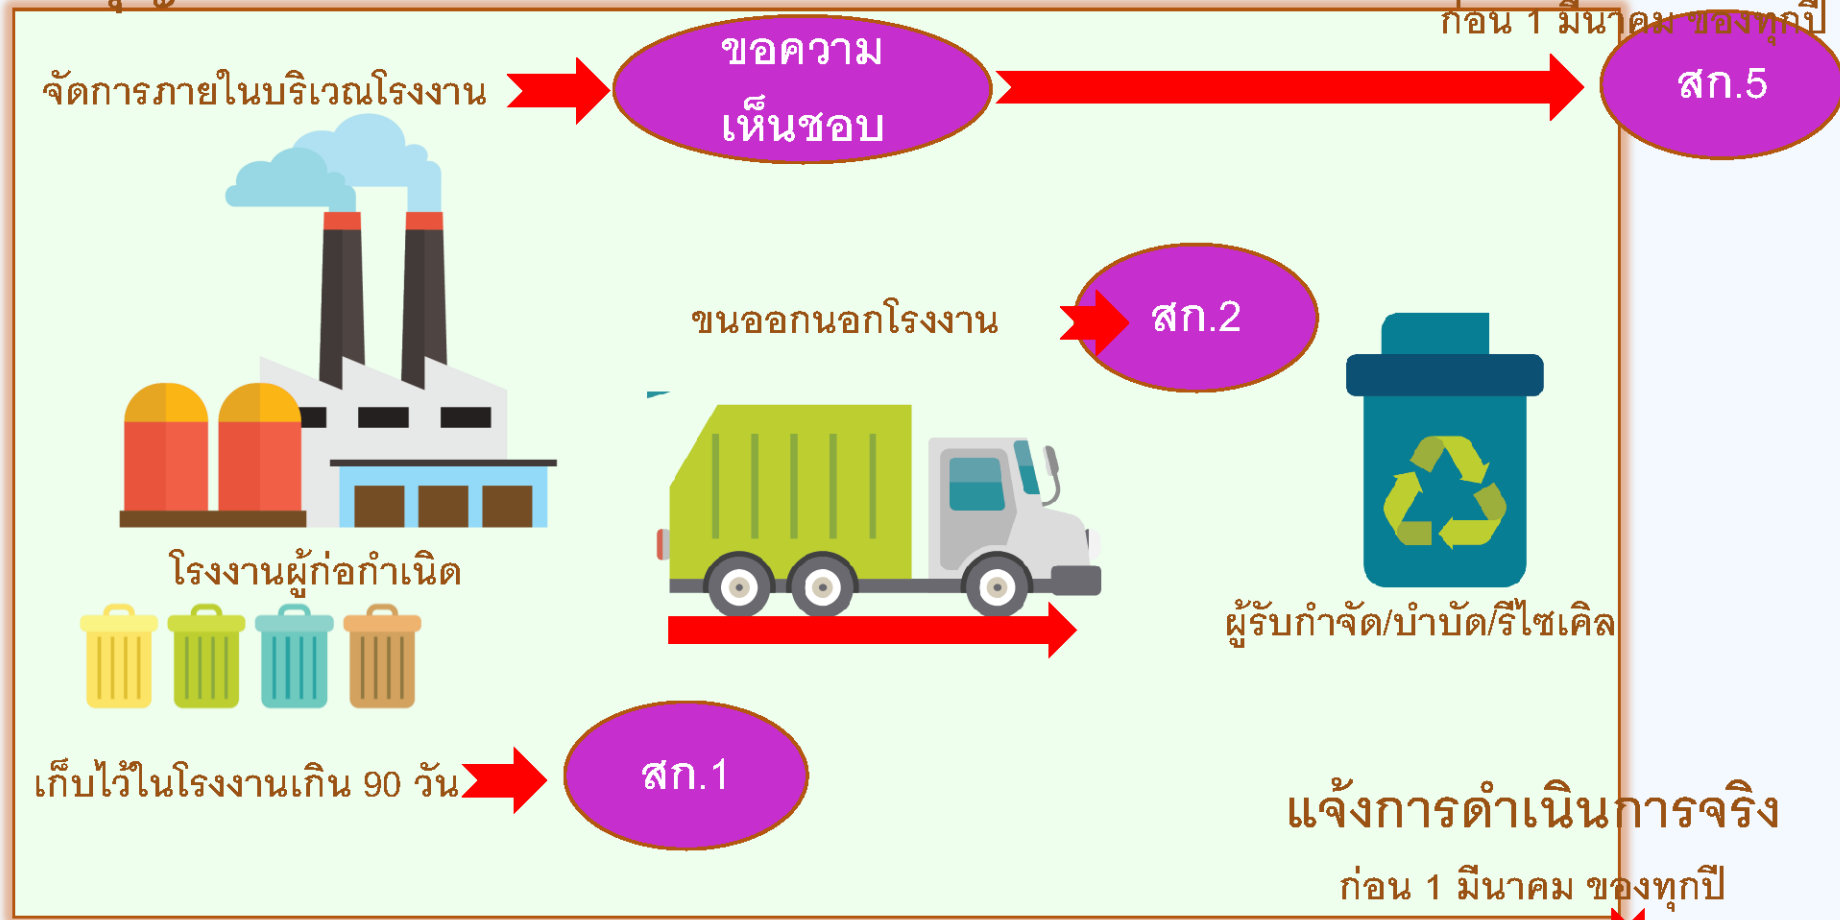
ก่อน 1 มีนาคม ของทุกปี

จัดการภายในบริเวณโรงงาน

ขอความเห็นชอบ

สก.5

ขนออกนอกโรงงาน

สก.2

โรงงานผู้ก่อกำเนิด

ผู้รับกำจัด/บำบัด/รีไซเคิล

เก็บไว้ในโรงงานเกิน 90 วัน

สก.1

แจ้งการดำเนินการจริง

ก่อน 1 มีนาคม ของทุกปี